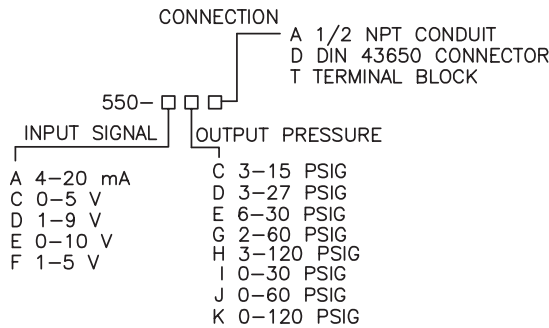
CONNECTION
A 1/2 NPT CONDUIT
D DIN 43650 CONNECTOR
T TERMINAL BLOCK

550– □ □ □

INPUT SIGNAL
A 4–20 mA
C 0–5 V
D 1–9 V
E 0–10 V
F 1–5 V

OUTPUT PRESSURE
C 3–15 PSIG
D 3–27 PSIG
E 6–30 PSIG
G 2–60 PSIG
H 3–120 PSIG
I 0–30 PSIG
J 0–60 PSIG
K 0–120 PSIG